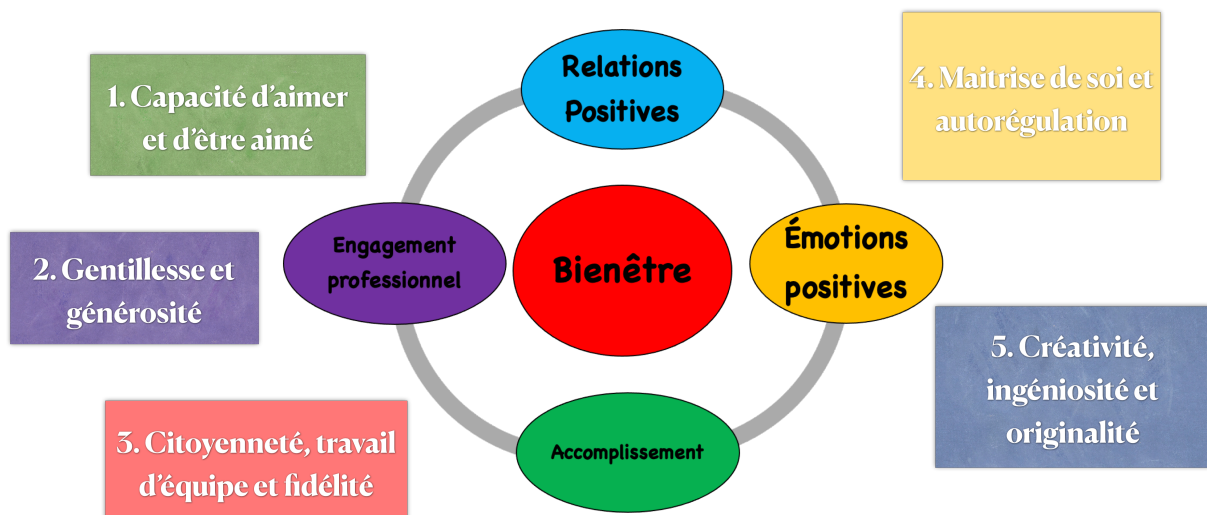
1. Capacité d'aimer et d'être aimé

Relations Positives

4. Maitrise de soi et autorégulation

Engagement professionnel

Bienêtre

Émotions positives

2. Gentillesse et générosité

5. Créativité, ingéniosité et originalité

Accomplissement

3. Citoyenneté, travail d'équipe et fidélité